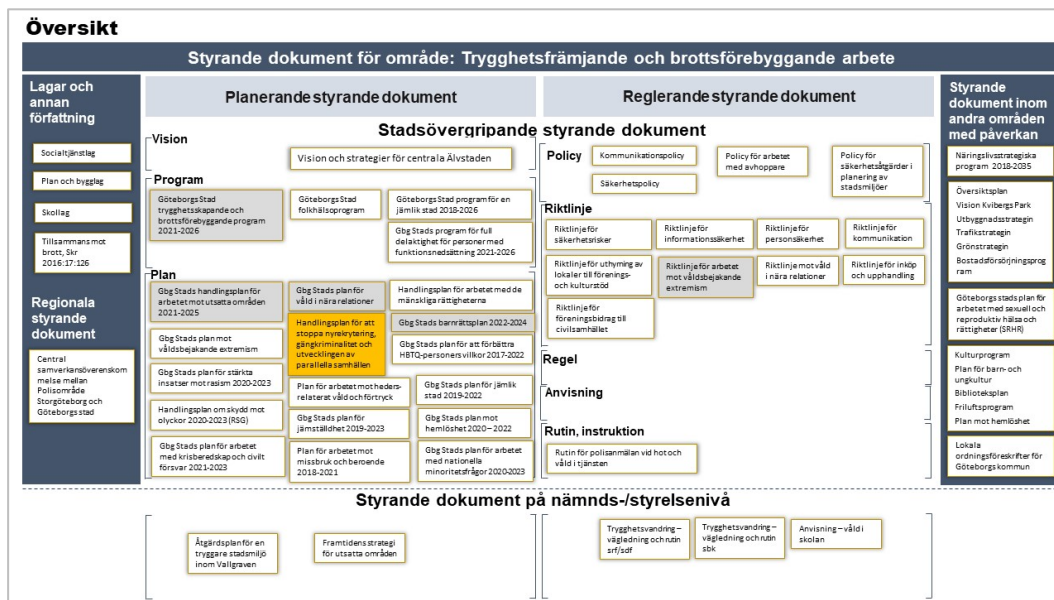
Översikt

Styrande dokument för område: Trygghetsfrämjande och brottsförebyggande arbete

Lagar och annan författning

Socialtjänstlag

Plan och bygglag

Skollag

Tillsammans mot brott, Skr 2016/17:126

Regionala styrande dokument

Central samverkansöverenskommelse mellan Polisområde Storgöteborg och Göteborgs stad

Planerande styrande dokument

Reglerande styrande dokument

Stadsövergripande styrande dokument

Vision

Vision och strategier för centrala Älvstaden

Program

Göteborgs Stad trygghetsskapande och brottsförebyggande program 2021-2026

Göteborgs Stad folkhälsoprogram

Göteborgs Stad program för en jämlik stad 2018-2026

Göteborgs Stad program för full delaktighet för personer med funktionsnedsättning 2021-2026

Plan

Gbg Stads handlingsplan för arbetet mot utsatta områden 2021-2025

Gbg Stads plan för våld i nära relationer

Handlingsplan för arbetet med de mänskliga rättigheterna

Handlingsplan för att stoppa nyrekrytering, gängkriminalitet och utvecklingen av parallella samhällen

Gbg Stads barnrättsplan 2022-2024

Gbg Stads plan mot våldsbejakande extremism

Gbg Stads plan för att förbättra HBTQ-personers villkor 2017-2022

Gbg Stads plan för stärkta insatser mot rasism 2020-2023

Plan för arbetet mot hedersrelaterat våld och förtryck

Gbg Stads plan för jämlik stad 2019-2022

Handlingsplan om skydd mot olyckor 2020-2023 (RSG)

Gbg Stads plan för jämställdhet 2019-2023

Gbg Stads plan mot hemlöshet 2020 – 2022

Gbg Stads plan för arbetet med krisberedskap och civilt försvar 2021-2023

Plan för arbetet mot missbruk och beroende 2018-2021

Gbg Stads plan för arbetet med nationella minoritetsfrågor 2020-2023

Policy

Kommunikationspolicy

Säkerhetspolicy

Policy för arbetet med avhoppare

Policy för säkerhetsåtgärder i planering av stadsmiljöer

Riktlinje

Riktlinje för säkerhetsrisker

Riktlinje för informationssäkerhet

Riktlinje för personsäkerhet

Riktlinje för kommunikation

Riktlinje för uthyrning av lokaler till förenings- och kulturstöd

Riktlinje för arbetet mot våldsbejakande extremism

Riktlinje mot våld i nära relationer

Riktlinje för inköp och upphandling

Riktlinje för föreningsbidrag till civilsamhället

Regel

Anvisning

Rutin, instruktion

Rutin för polisanmälan vid hot och våld i tjänsten

Styrande dokument inom andra områden med påverkan

Näringslivsstrategiska program 2018-2035

Översiktsplan
Vision Kvibergs Park
Utbyggnadsstrategin
Trafikstrategin
Grönstrategin
Bostadsförsörjningsprogram

Göteborgs stads plan för arbetet med sexuell och reproduktiv hälsa och rättigheter (SRHR)

Kulturprogram
Plan för barn- och ungkultur
Biblioteksplan
Friluftsprogram
Plan mot hemlöshet

Lokala ordningsföreskrifter för Göteborgs kommun

Styrande dokument på nämnds-/styrelsenivå

Åtgärdsplan för en tryggare stadsmiljö inom Vallgraven

Framtidens strategi för utsatta områden

Trygghetsvandring – vägledning och rutin srf/sdf

Trygghetsvandring – vägledning och rutin sbk

Anvisning – våld i skolan